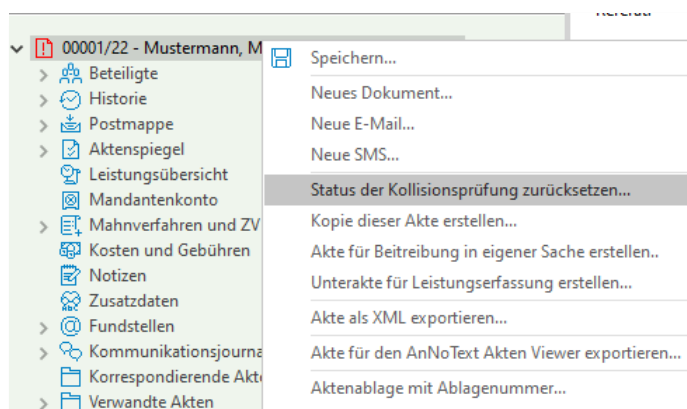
Referat

00001/22 - Mustermann, M
Beteiligte
Historie
Postmappe
Aktenspiegel
Leistungsübersicht
Mandantenkonto
Mahnverfahren und ZV
Kosten und Gebühren
Notizen
Zusatzdaten
Fundstellen
Kommunikationsjourna
Korrespondierende Akte
Verwandte Akten

Speichern...
Neues Dokument...
Neue E-Mail...
Neue SMS...
Status der Kollisionsprüfung zurücksetzen...
Kopie dieser Akte erstellen...
Akte für Beitreibung in eigener Sache erstellen..
Unterakte für Leistungserfassung erstellen...
Akte als XML exportieren...
Akte für den AnNoText Akten Viewer exportieren...
Aktenablage mit Ablagenummer...